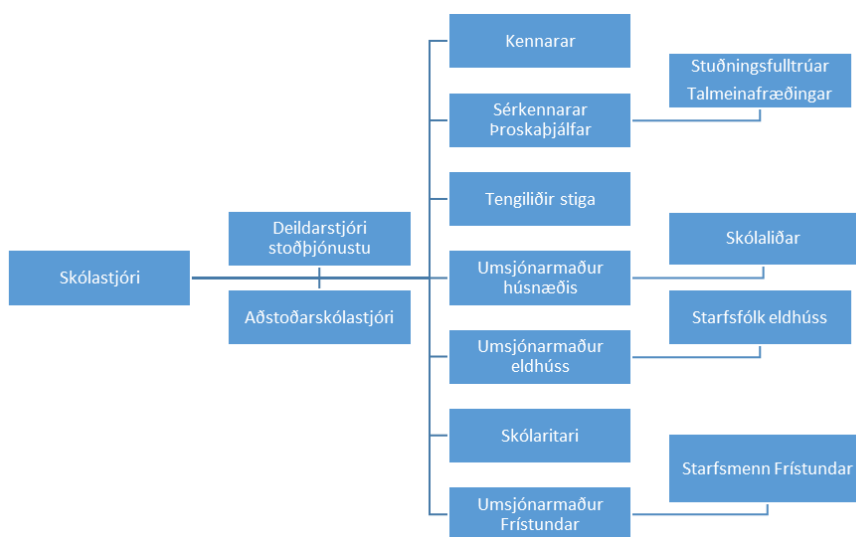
Skólastjóri

Deildarstjóri stoðþjónustu

Aðstoðarskólastjóri

Kennarar

Sérkennarar Þroskaþjálfar

Stuðningsfulltrúar Talmeinafræðingar

Tengiliðir stiga

Umsjónarmaður húsnæðis

Skólaliðar

Umsjónarmaður eldhúss

Starfsfólk eldhúss

Skólaritari

Umsjónarmaður Frístundar

Starfsmenn Frístundar